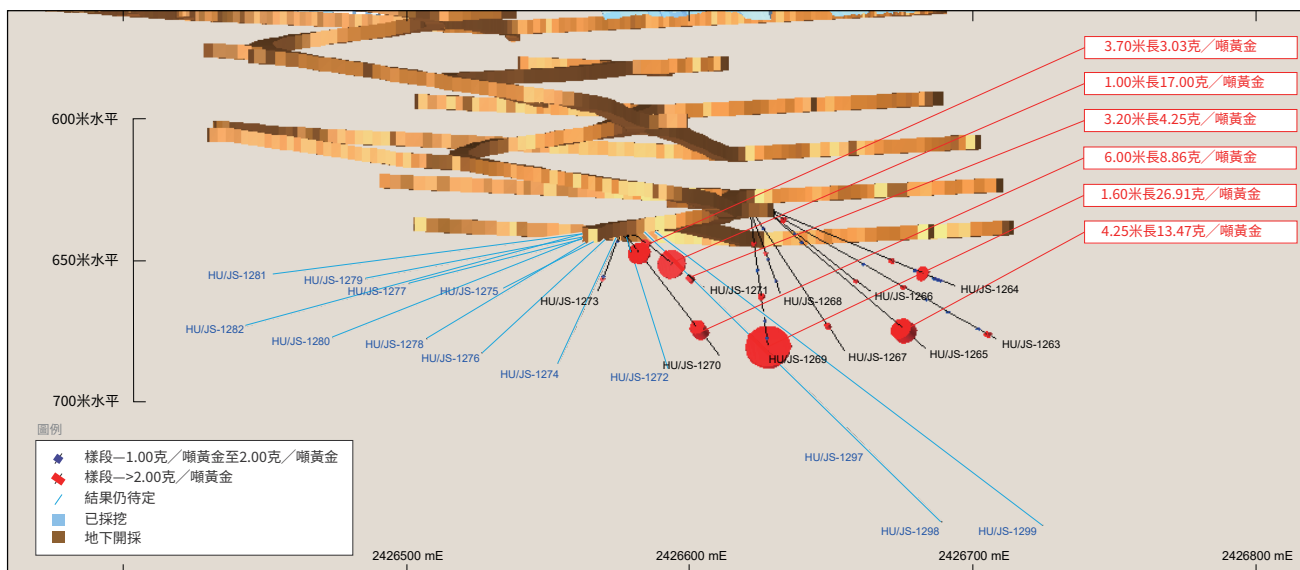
3.70米長3.03克╱噸黃金
1.00米長17.00克╱噸黃金
3.20米長4.25克╱噸黃金
6.00米長8.86克╱噸黃金
1.60米長26.91克╱噸黃金
4.25米長13.47克╱噸黃金

600米水平
650米水平
700米水平

HU/JS-1281
HU/JS-1279
HU/JS-1277
HU/JS-1275
HU/JS-1273
HU/JS-1282
HU/JS-1280
HU/JS-1278
HU/JS-1276
HU/JS-1274
HU/JS-1272
HU/JS-1270
HU/JS-1271
HU/JS-1268
HU/JS-1269
HU/JS-1266
HU/JS-1267
HU/JS-1264
HU/JS-1265
HU/JS-1263
HU/JS-1297
HU/JS-1298
HU/JS-1299

圖例
樣段—1.00克╱噸黃金至2.00克╱噸黃金
樣段—>2.00克╱噸黃金
結果仍待定
已採挖
地下開採

2426500 mE
2426600 mE
2426700 mE
2426800 mE